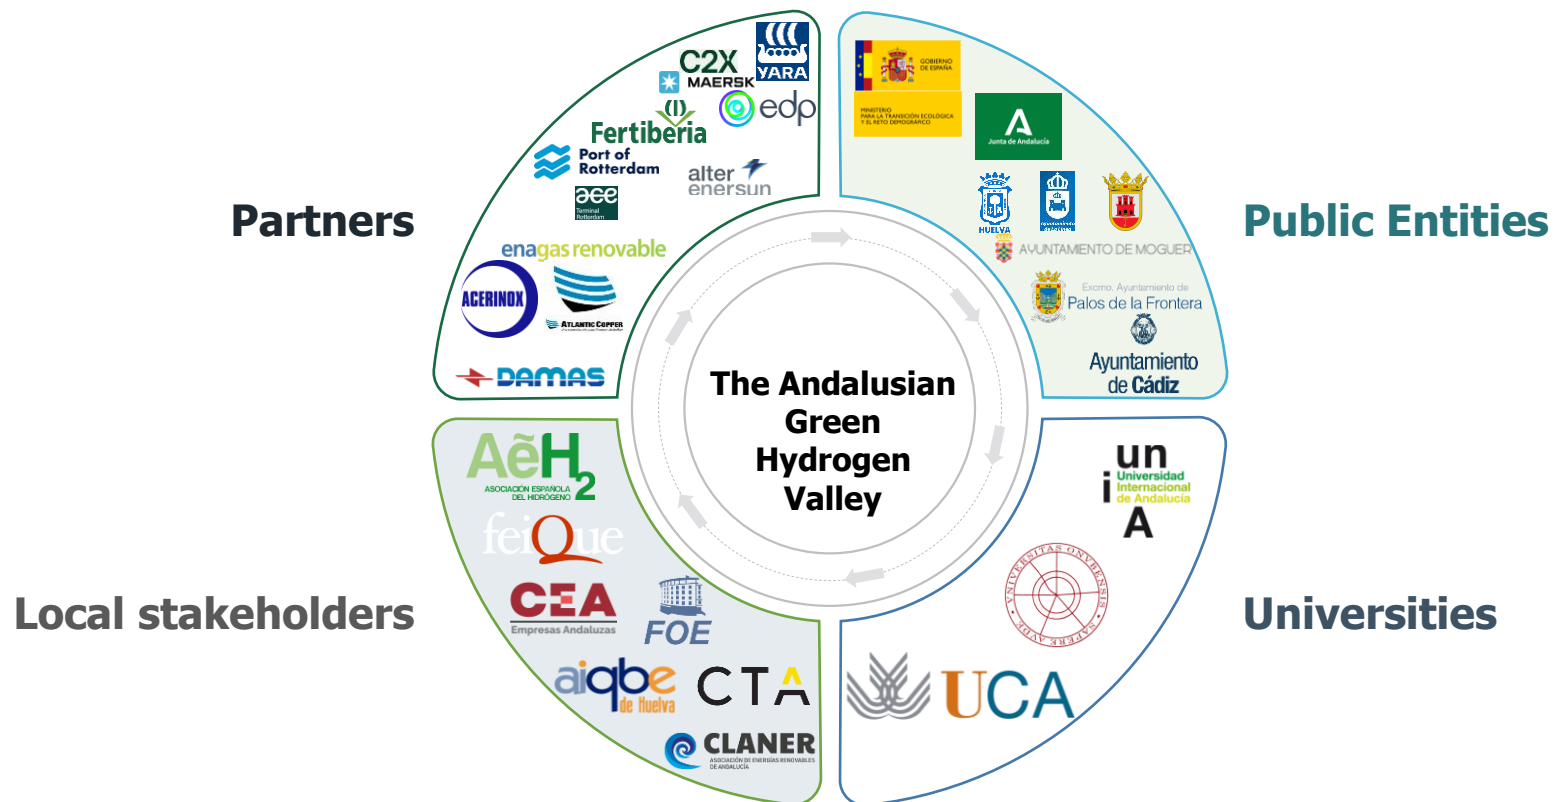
Partners

C2X
MAERSK
YARA
edp
Fertiberia
Port of Rotterdam
alter enersun
aee
Terminal Rotterdam
enagas renovable
ACERINOX
ATLANTIC COPPER
DAMAS

Public Entities

GOBIERNO DE ESPAÑA
MINISTERIO PARA LA TRANSICIÓN ECOLÓGICA Y EL RETO DEMOGRÁFICO
Junta de Andalucía
HUELVA
AYUNTAMIENTO DE MOGUER
Excmo. Ayuntamiento de Palos de la Frontera
Ayuntamiento de Cádiz

The Andalusian Green Hydrogen Valley

Local stakeholders

AeH2
ASOCIACIÓN ESPAÑOLA DEL HIDRÓGENO
feique
CEA
Empresas Andaluzas
FOE
aiqbe de huelva
CTA
CLANER
ASOCIACIÓN DE ENERGÍAS RENOVABLES DE ANDALUCÍA

Universities

unia
Universidad Internacional de Andalucía
UNIVERSITAS ONUBENSIS
SAPERE AUDE
UCA